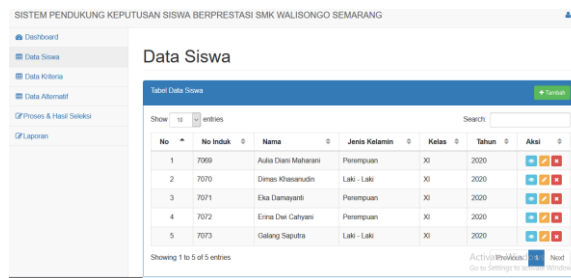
SISTEM PENDUKUNG KEPUTUSAN SISWA BERPRESTASI SMK WALISONGO SEMARANG

Dashboard
Data Siswa
Data Kriteria
Data Alternatif
Proses & Hasil Seleksi
Laporan

Data Siswa

Tabel Data Siswa

+ Tambah

Show 10 entries

Search:

| No | No Induk | Nama | Jenis Kelamin | Kelas | Tahun | Aksi |
|---|---|---|---|---|---|---|
| 1 | 7069 | Aulia Diani Maharani | Perempuan | XI | 2020 | |
| 2 | 7070 | Dimas Khasanudin | Laki - Laki | XI | 2020 | |
| 3 | 7071 | Eka Damayanti | Perempuan | XI | 2020 | |
| 4 | 7072 | Erina Dwi Cahyani | Perempuan | XI | 2020 | |
| 5 | 7073 | Galang Saputra | Laki - Laki | XI | 2020 | |

Showing 1 to 5 of 5 entries

Activate Windows
Go to Settings to activate Windows.

Previous 1 Next